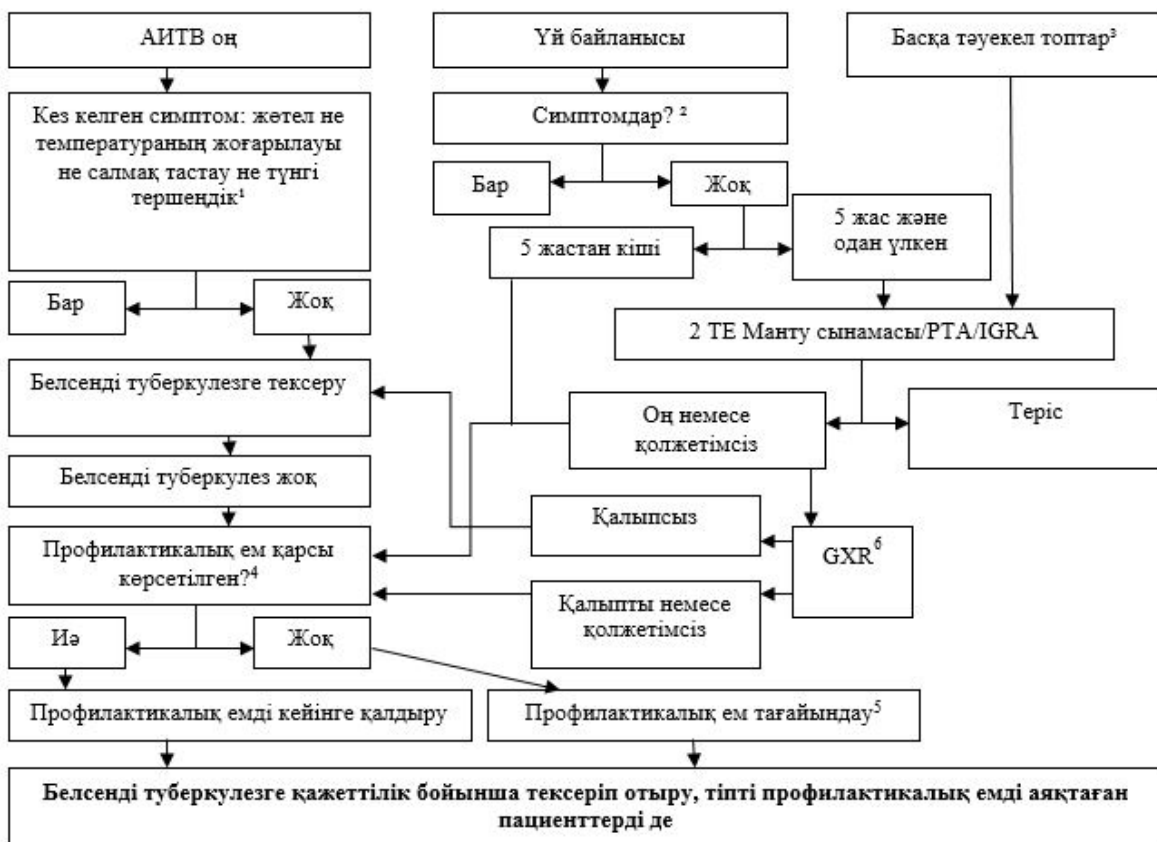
АИТВ оң

Үй байланысы

Басқа тәуекел топтар³

Кез келген симптом: жөтел не температураның жоғарылауы не салмақ тастау не түнгі тершеңдік¹

Симптомдар? ²

Бар

Жоқ

5 жас және одан үлкен

5 жастан кіші

Бар

Жоқ

2 ТЕ Манту сынамасы/PTA/IGRA

Белсенді туберкулезге тексеру

Оң немесе қолжетімсіз

Теріс

Белсенді туберкулез жоқ

Қалыпсыз

Профилактикалық ем қарсы көрсетілген?⁴

GXR⁶

Қалыпты немесе қолжетімсіз

Иә

Жоқ

Профилактикалық емді кейінге қалдыру

Профилактикалық ем тағайындау⁵

**Белсенді туберкулезге қажеттілік бойынша тексеріп отыру, тіпті профилактикалық емді аяқтаған пациенттерді де**